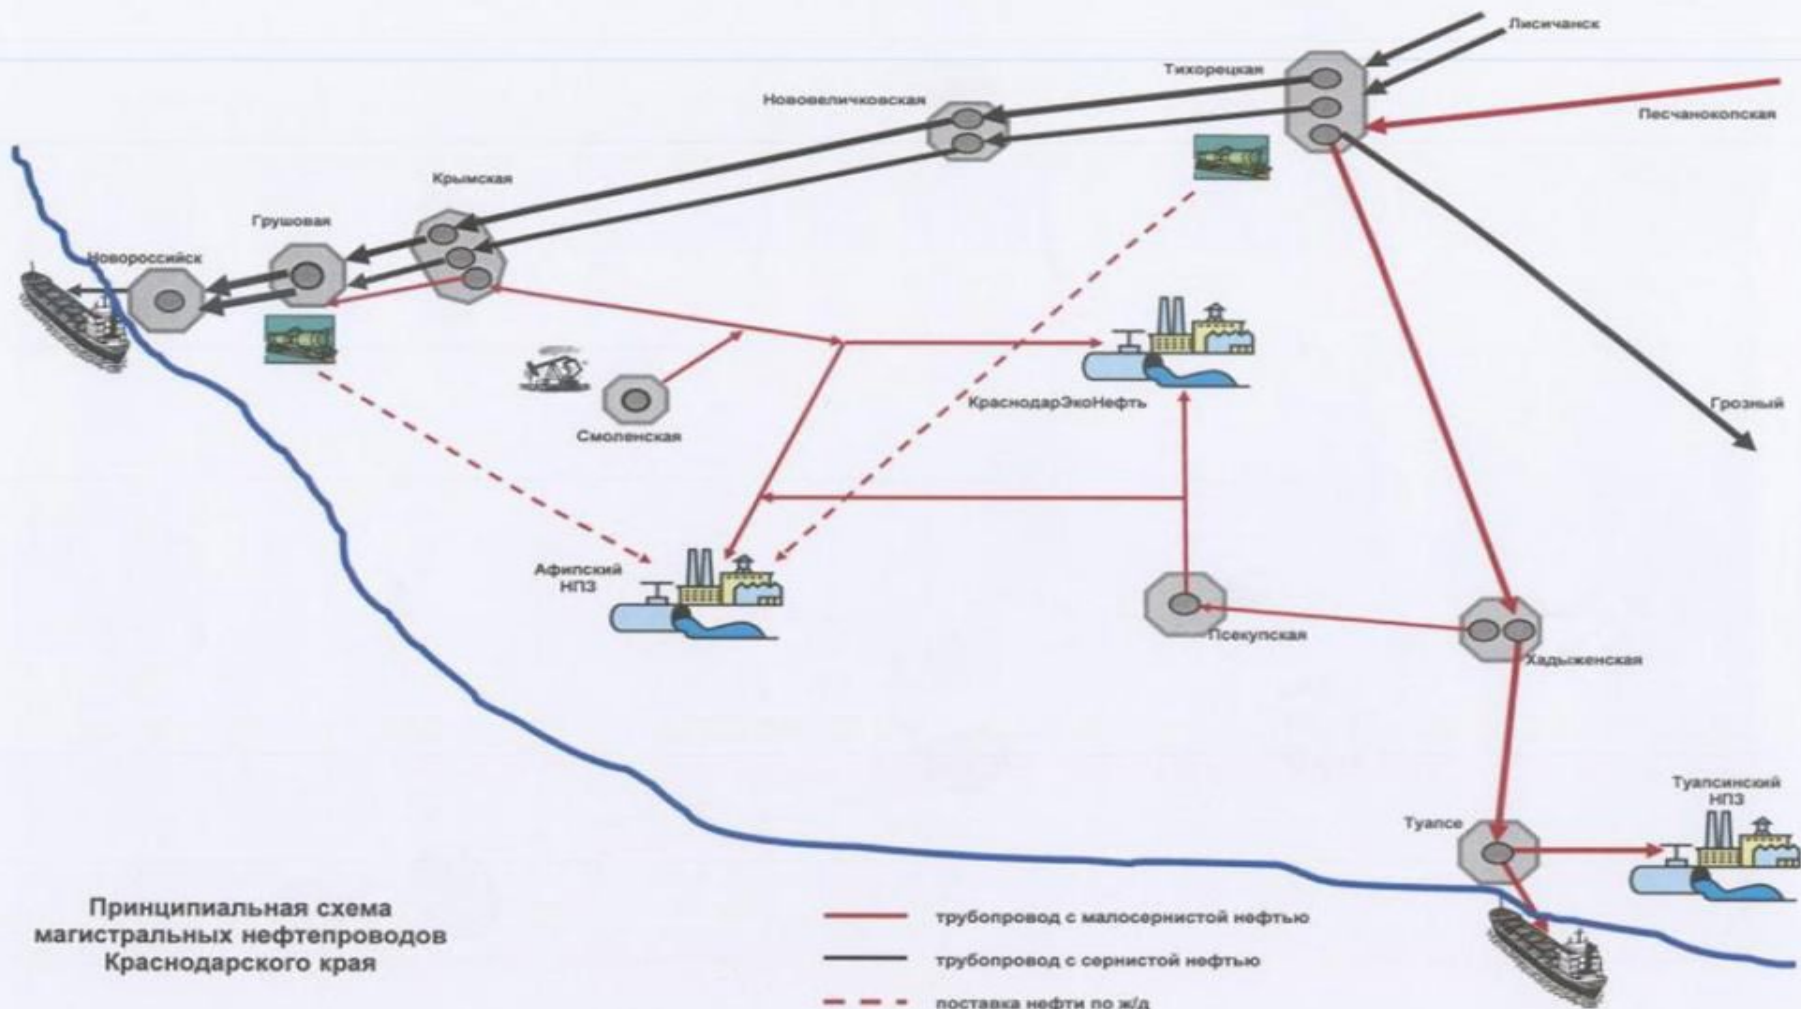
Лисичанск
Тихорецкая
Песчанокопская
Нововеличковская
Крымская
Грушовая
Новороссийск
Смоленская
КраснодарЭкоНефть
Грозный
Афипский НПЗ
Псекупская
Хадыженская
Туапсинский НПЗ
Туапсе

Принципиальная схема магистральных нефтепроводов Краснодарского края

трубопровод с малосернистой нефтью
трубопровод с сернистой нефтью
поставка нефти по ж/д